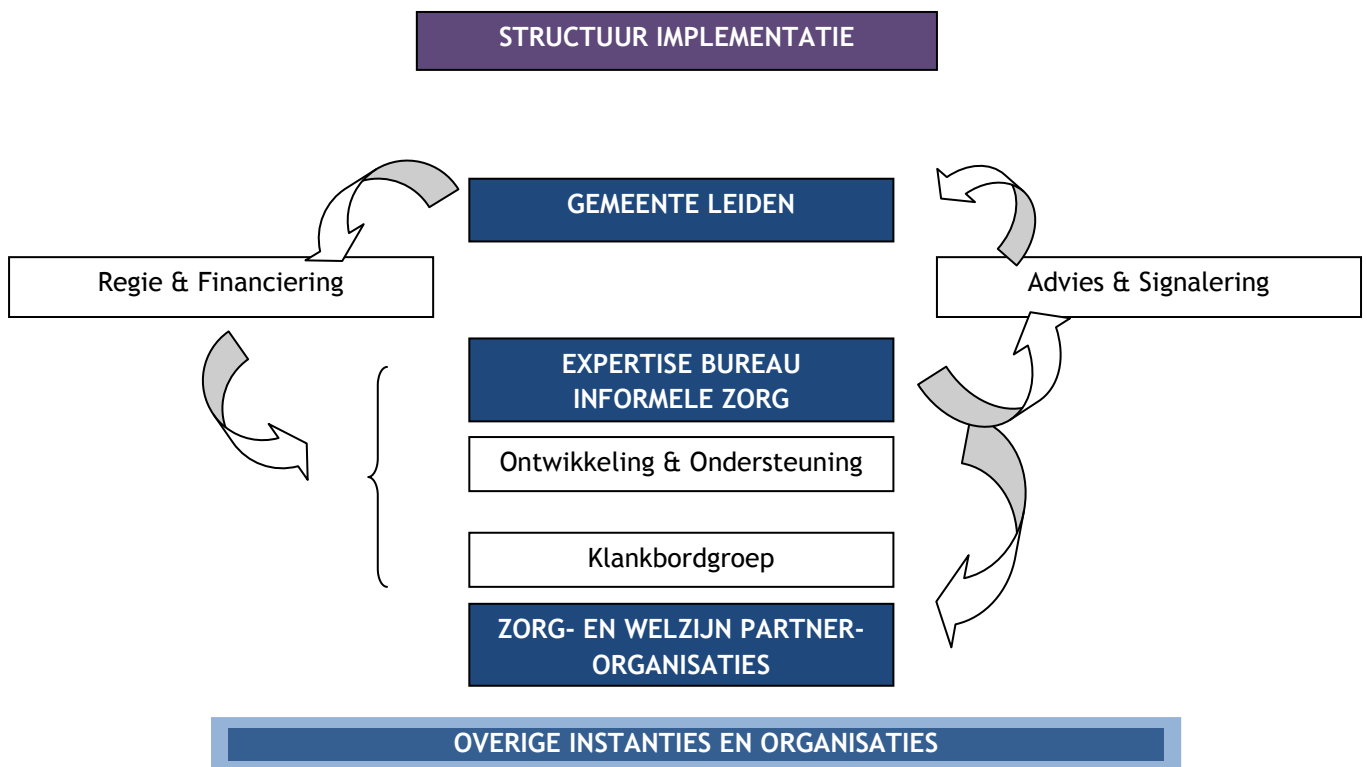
STRUCTUUR IMPLEMENTATIE

GEMEENTE LEIDEN

Regie & Financiering

Advies & Signalering

EXPERTISE BUREAU INFORMELE ZORG

Ontwikkeling & Ondersteuning

Klankbordgroep

ZORG- EN WELZIJN PARTNER-ORGANISATIES

OVERIGE INSTANTIES EN ORGANISATIES